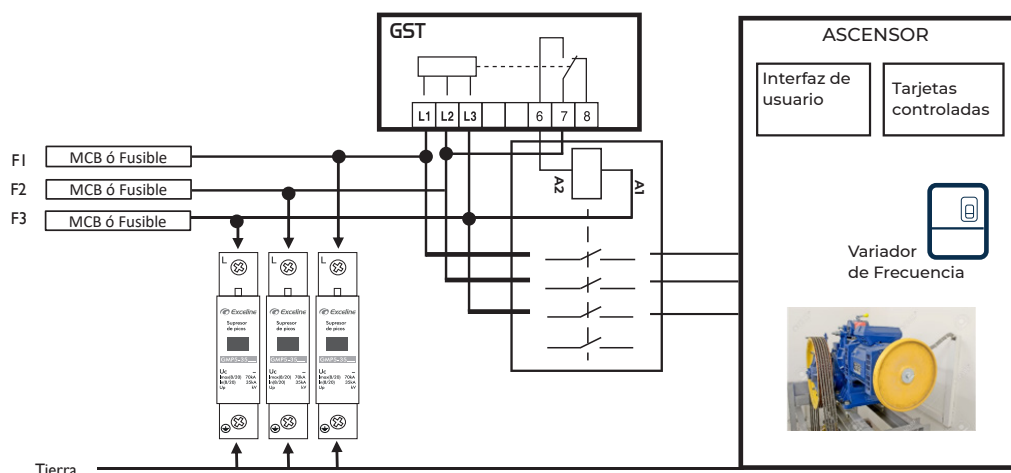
GST

L1 L2 L3 6 7 8

ASCENSOR

Interfaz de usuario

Tarjetas controladas

F1 MCB ó Fusible

F2 MCB ó Fusible

F3 MCB ó Fusible

A2

A1

Variador de Frecuencia

L

Exceline
Supresor de picos
Uc
Imax(8/20) 70kA
In(8/20) 35kA
Up kV

L

Exceline
Supresor de picos
Uc
Imax(8/20) 70kA
In(8/20) 35kA
Up kV

L

Exceline
Supresor de picos
Uc
Imax(8/20) 70kA
In(8/20) 35kA
Up kV

Tierra